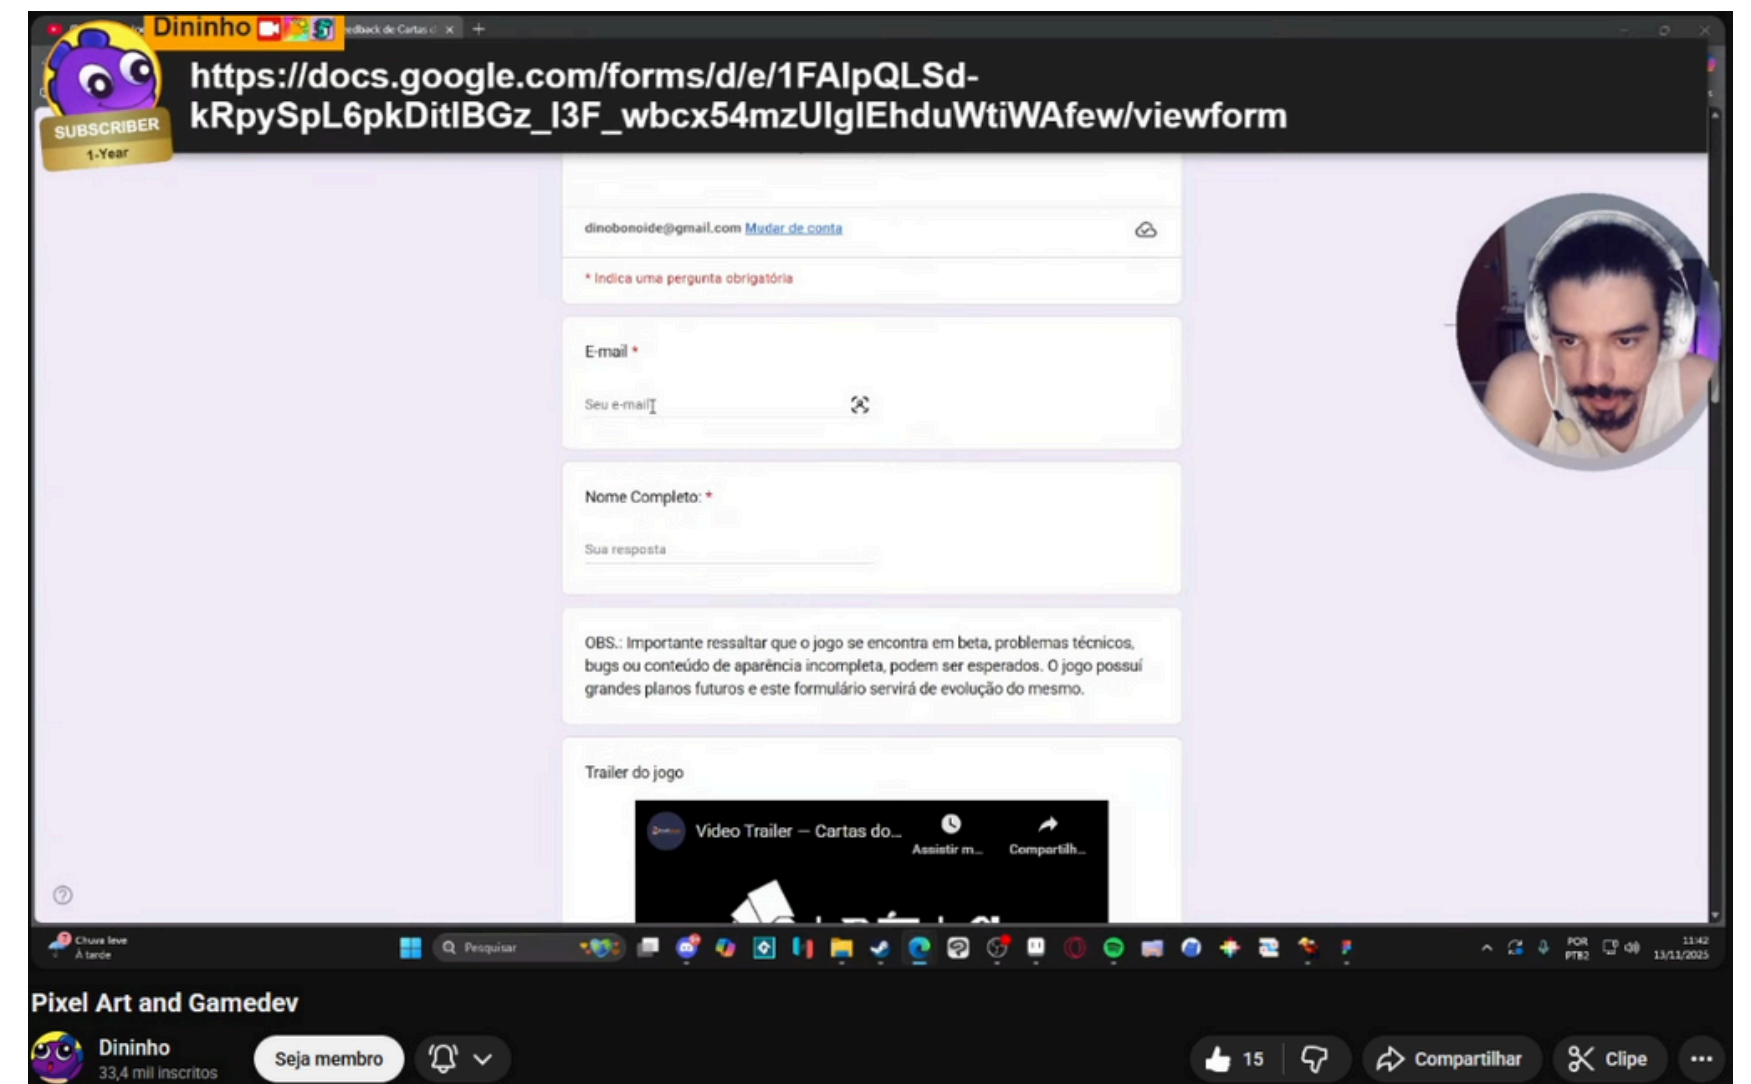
Dininho

SUBSCRIBER
1-Year

edback de Cartas d

https://docs.google.com/forms/d/e/1FAIpQLSd-kRpySpL6pkDitIBGz_I3F_wbcx54mzUlglEhduWtiWAfew/viewform

dinobonoide@gmail.com Mudar de conta

* Indica uma pergunta obrigatória

E-mail *

Seu e-mail

Nome Completo: *

Sua resposta

OBS.: Importante ressaltar que o jogo se encontra em beta, problemas técnicos, bugs ou conteúdo de aparência incompleta, podem ser esperados. O jogo possui grandes planos futuros e este formulário servirá de evolução do mesmo.

Trailer do jogo

Video Trailer — Cartas do...

Assistir m...

Compartilh...

Chuva leve
À tarde

Pesquisar

POR
PTB2

11:42
13/11/2025

Pixel Art and Gamedev

Dininho
33,4 mil inscritos

Seja membro

15

Compartilhar

Clipe